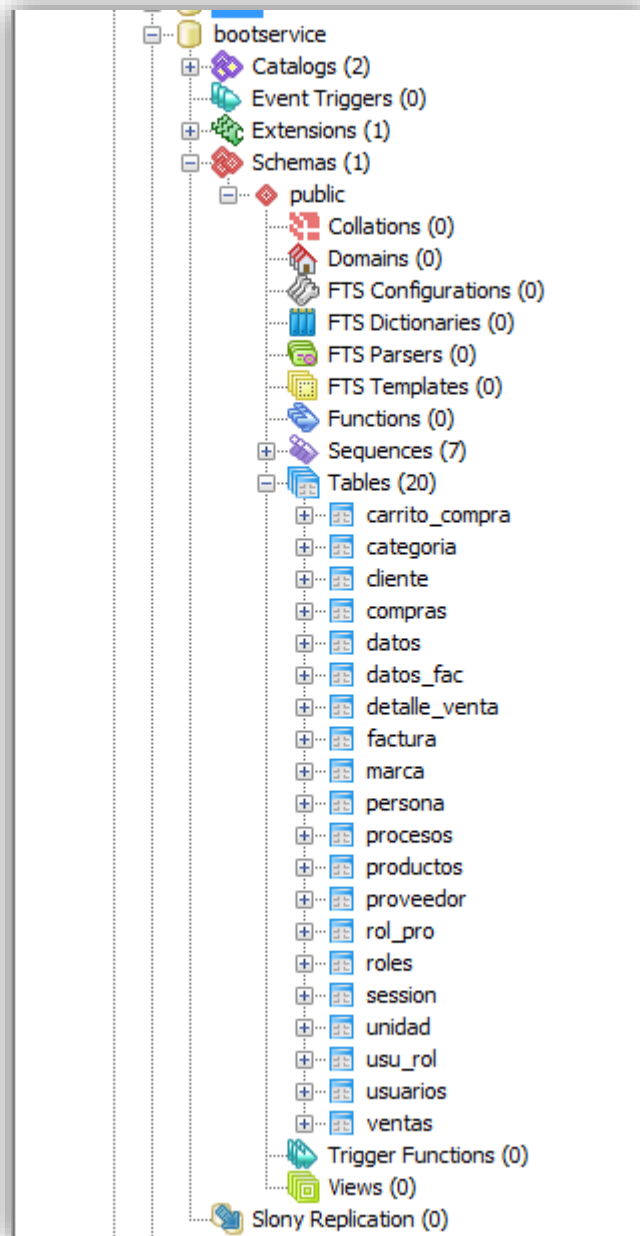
bootservice
Catalogs (2)
Event Triggers (0)
Extensions (1)
Schemas (1)
public
Collations (0)
Domains (0)
FTS Configurations (0)
FTS Dictionaries (0)
FTS Parsers (0)
FTS Templates (0)
Functions (0)
Sequences (7)
Tables (20)
carrito_compra
categoria
cliente
compras
datos
datos_fac
detalle_venta
factura
marca
persona
procesos
productos
proveedor
rol_pro
roles
session
unidad
usu_rol
usuarios
ventas
Trigger Functions (0)
Views (0)
Slony Replication (0)